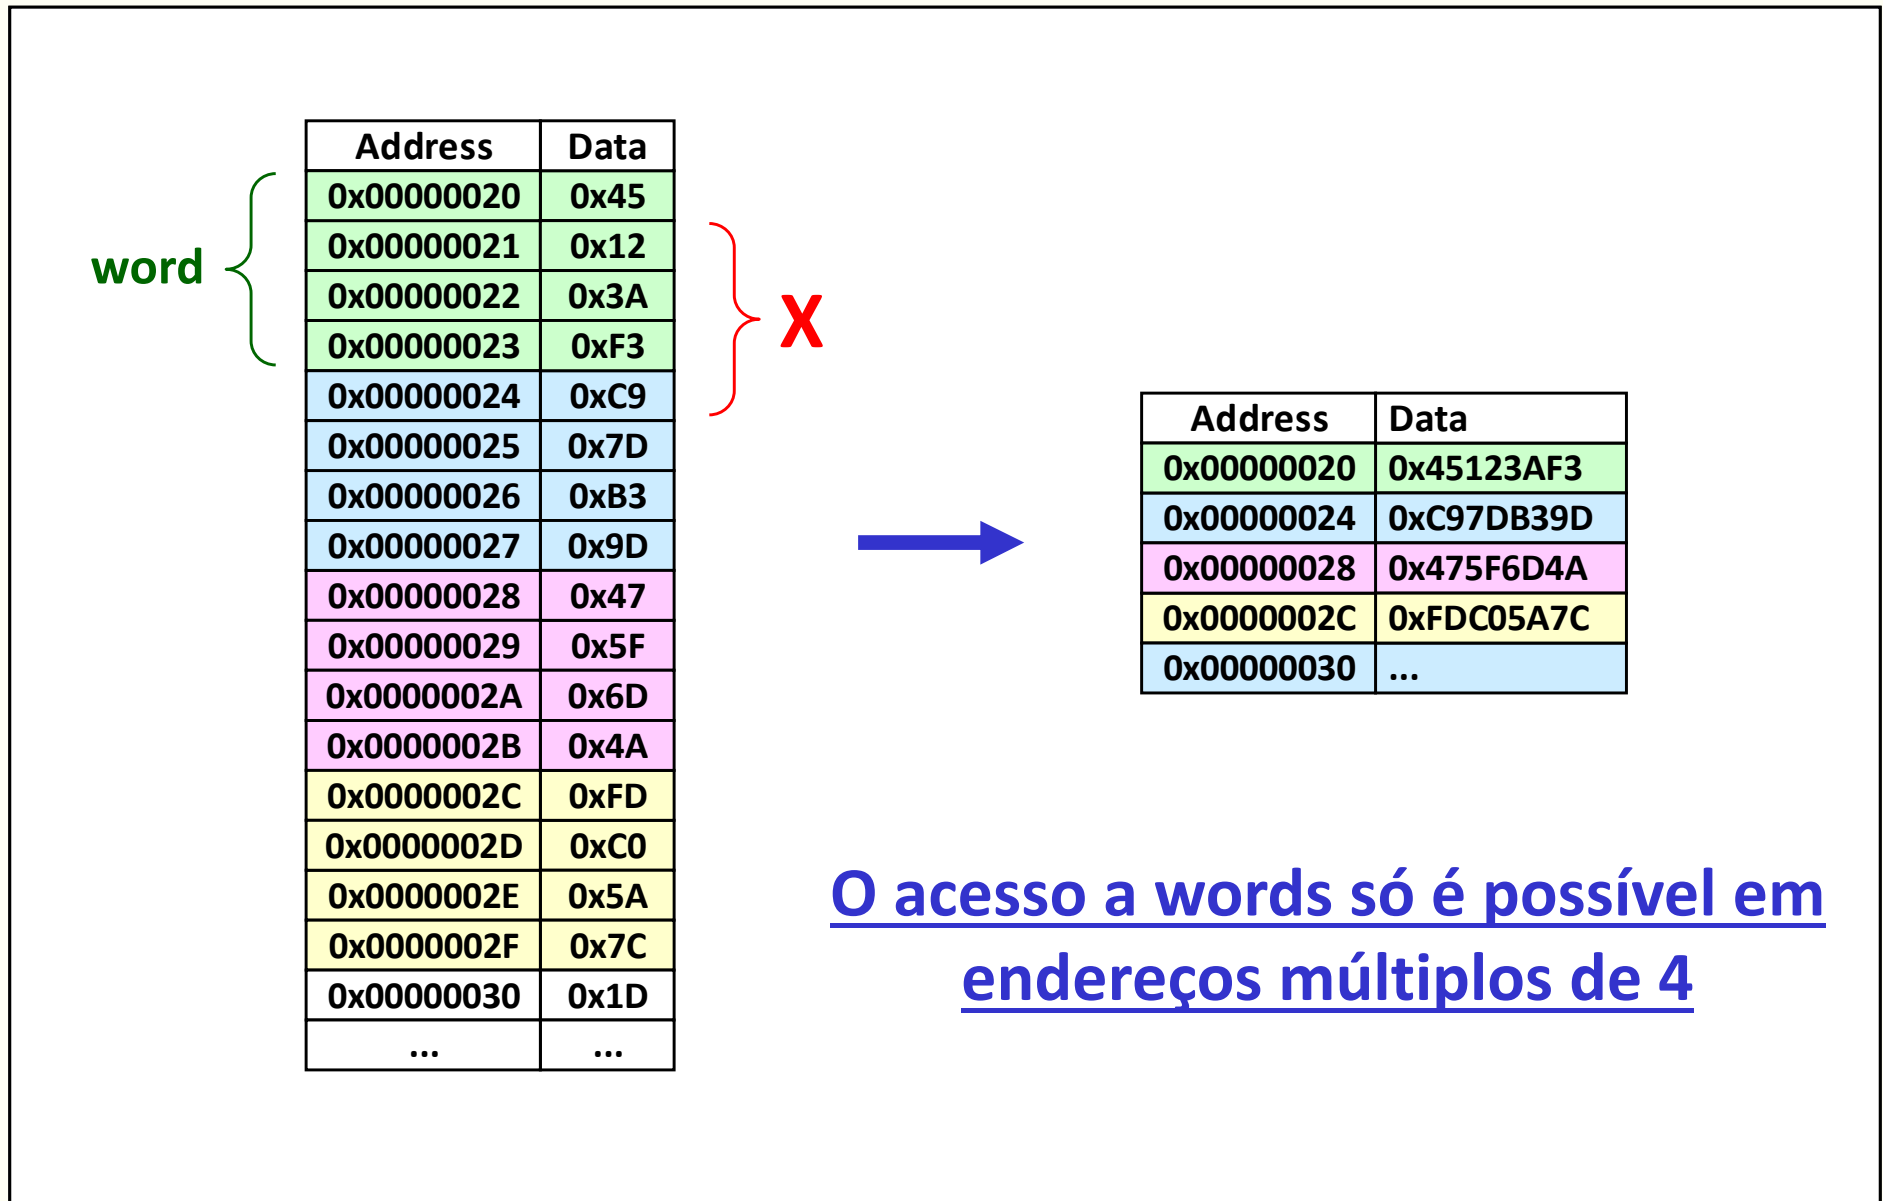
word

| Address | Data |
|---|---|
| 0x00000020 | 0x45 |
| 0x00000021 | 0x12 |
| 0x00000022 | 0x3A |
| 0x00000023 | 0xF3 |
| 0x00000024 | 0xC9 |
| 0x00000025 | 0x7D |
| 0x00000026 | 0xB3 |
| 0x00000027 | 0x9D |
| 0x00000028 | 0x47 |
| 0x00000029 | 0x5F |
| 0x0000002A | 0x6D |
| 0x0000002B | 0x4A |
| 0x0000002C | 0xFD |
| 0x0000002D | 0xC0 |
| 0x0000002E | 0x5A |
| 0x0000002F | 0x7C |
| 0x00000030 | 0x1D |
| ... | ... |

X

| Address | Data |
|---|---|
| 0x00000020 | 0x45123AF3 |
| 0x00000024 | 0xC97DB39D |
| 0x00000028 | 0x475F6D4A |
| 0x0000002C | 0xFDC05A7C |
| 0x00000030 | ... |

O acesso a words só é possível em endereços múltiplos de 4